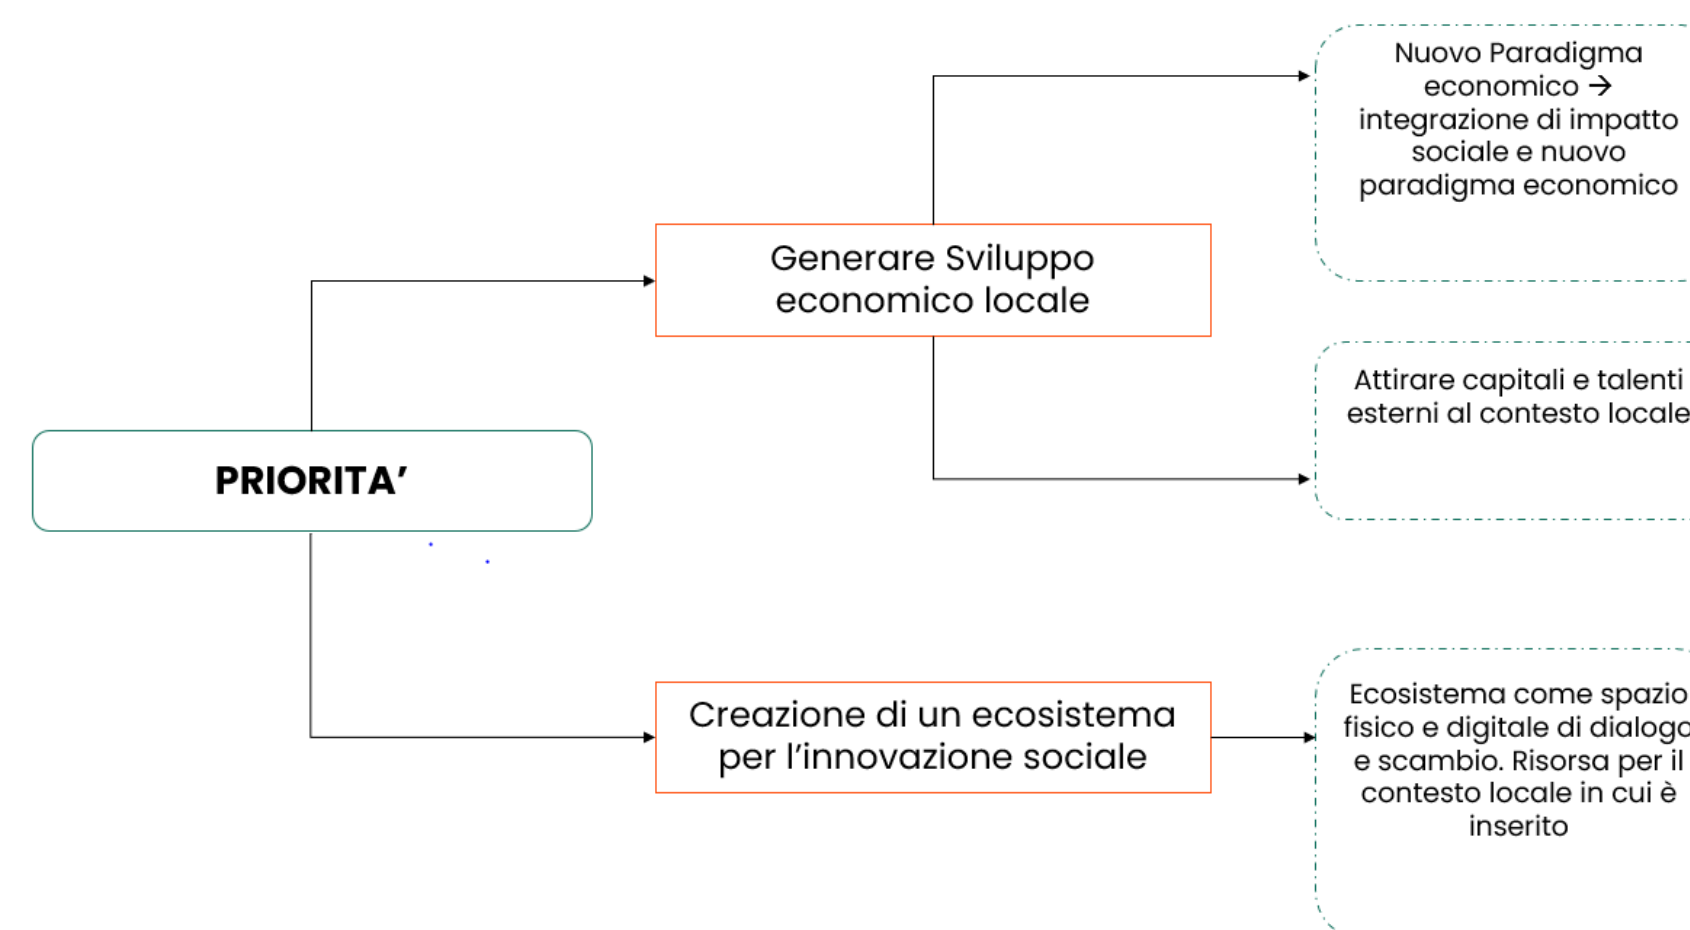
PRIORITA'

Generare Sviluppo economico locale

Nuovo Paradigma economico → integrazione di impatto sociale e nuovo paradigma economico

Attirare capitali e talenti esterni al contesto locale

Creazione di un ecosistema per l'innovazione sociale

Ecosistema come spazio fisico e digitale di dialogo e scambio. Risorsa per il contesto locale in cui è inserito